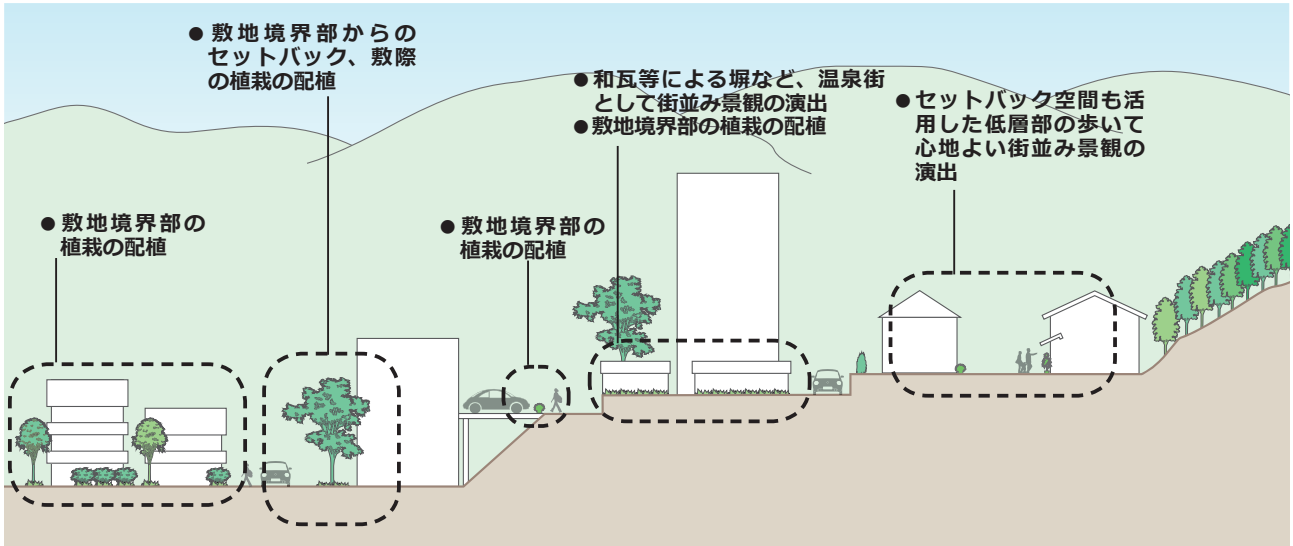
● 敷地境界部からのセットバック、敷際の植栽の配植

● 和瓦等による塀など、温泉街として街並み景観の演出
● 敷地境界部の植栽の配植

● セットバック空間も活用した低層部の歩いて心地よい街並み景観の演出

● 敷地境界部の植栽の配植

● 敷地境界部の植栽の配植